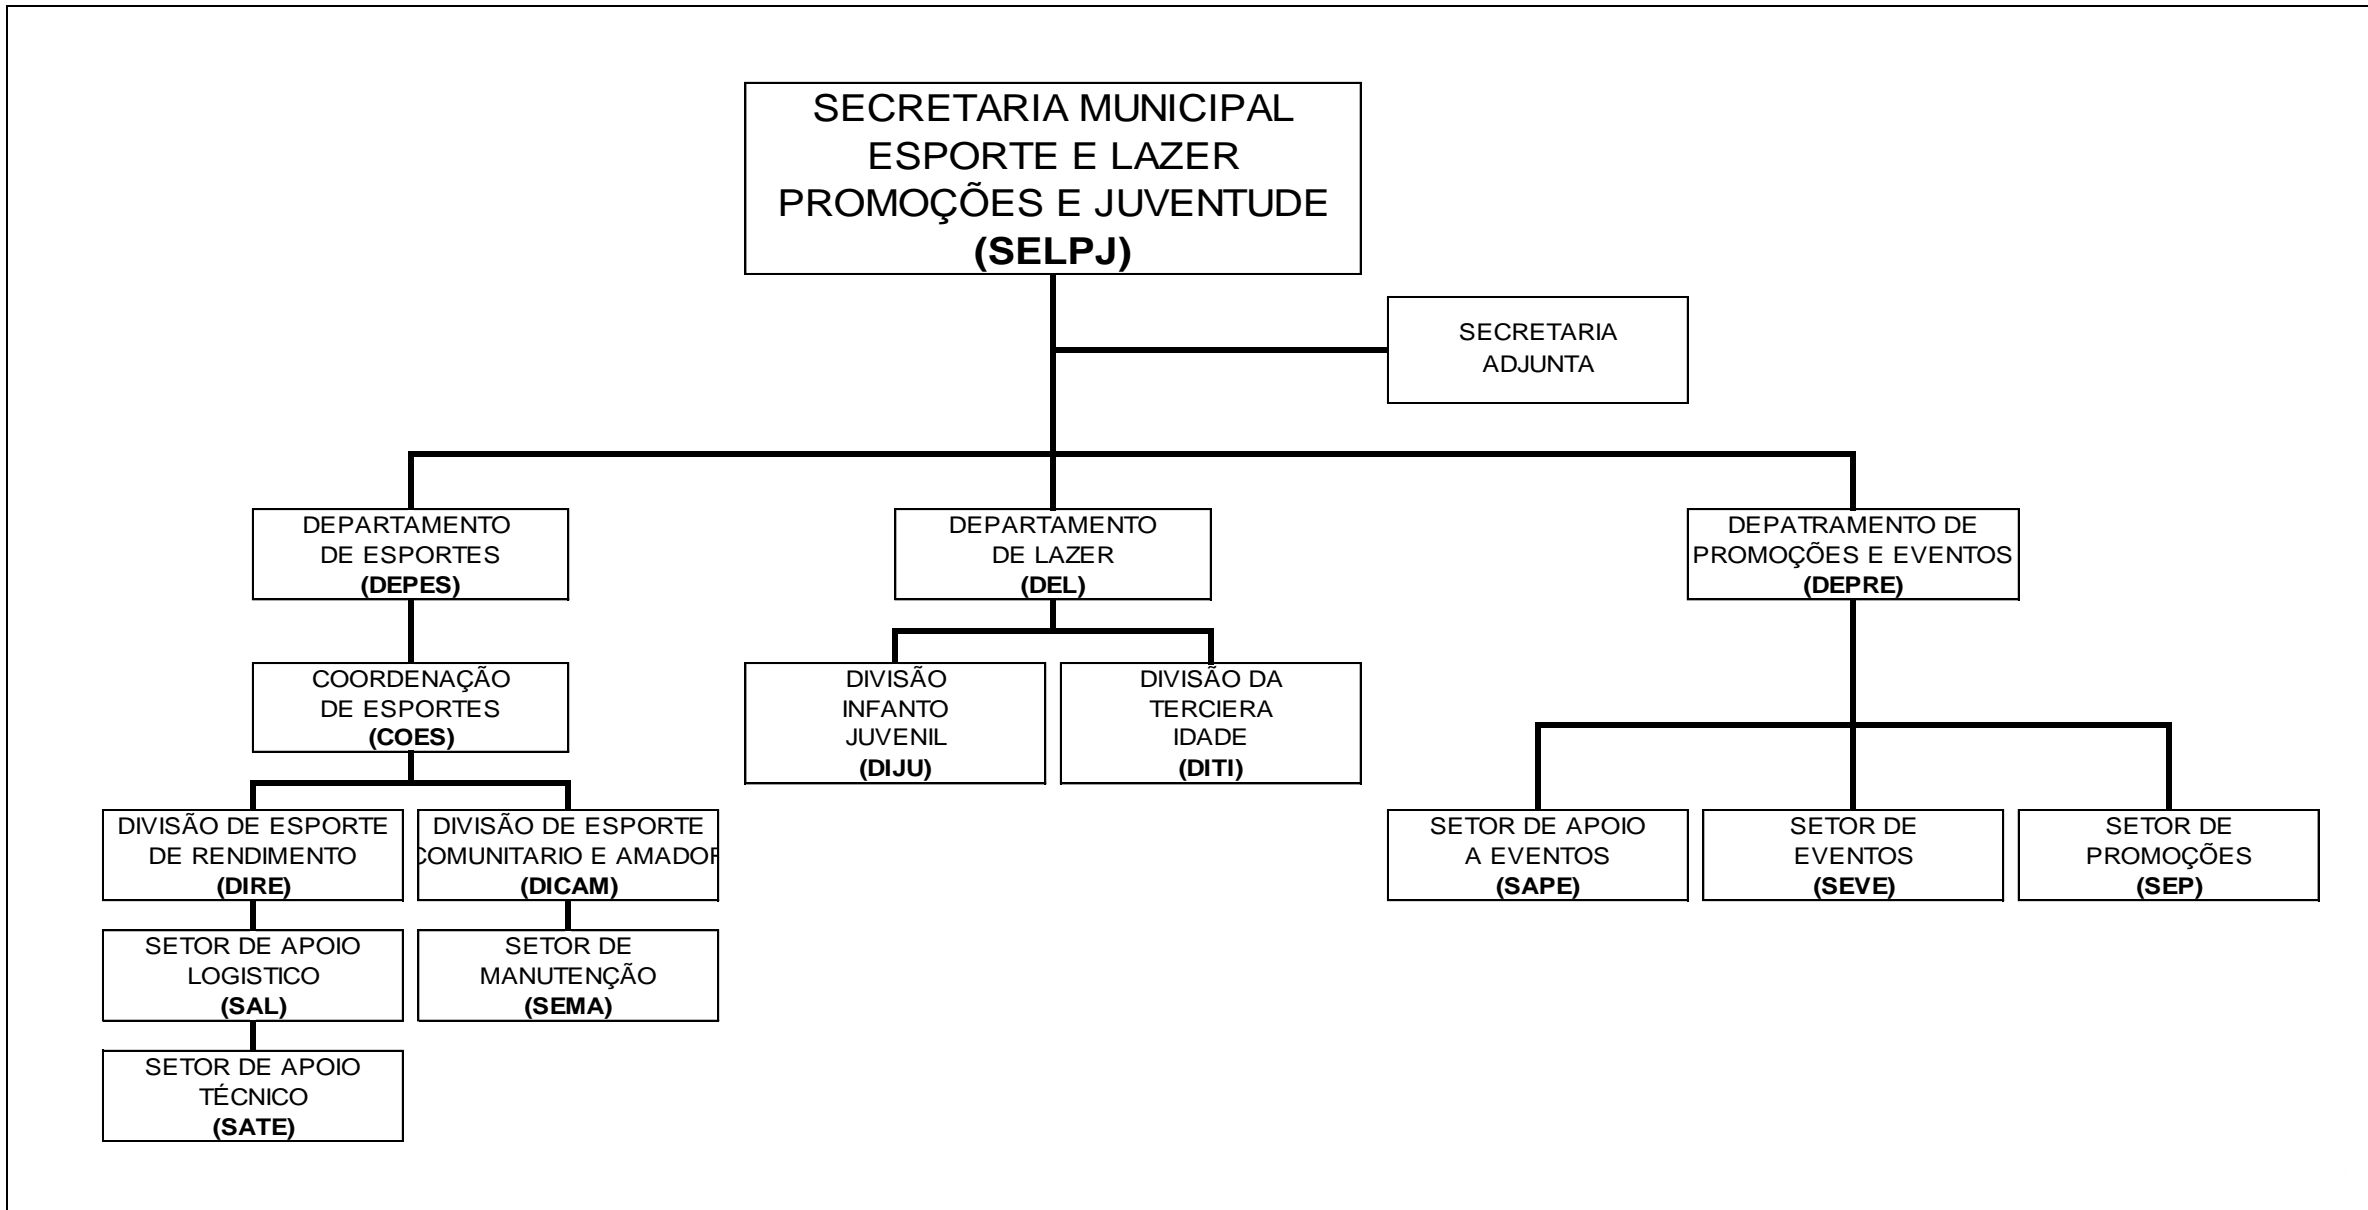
SECRETARIA MUNICIPAL
ESPORTE E LAZER
PROMOÇÕES E JUVENTUDE
**(SELPJ)**

SECRETARIA
ADJUNTA

DEPARTAMENTO
DE ESPORTES
**(DEPES)**

DEPARTAMENTO
DE LAZER
**(DEL)**

DEPATRAMENTO DE
PROMOÇÕES E EVENTOS
**(DEPRE)**

COORDENAÇÃO
DE ESPORTES
**(COES)**

DIVISÃO
INFANTO
JUVENIL
**(DIJU)**

DIVISÃO DA
TERCIERA
IDADE
**(DITI)**

DIVISÃO DE ESPORTE
DE RENDIMENTO
**(DIRE)**

DIVISÃO DE ESPORTE
OMUNITARIO E AMADOF
**(DICAM)**

SETOR DE APOIO
A EVENTOS
**(SAPE)**

SETOR DE
EVENTOS
**(SEVE)**

SETOR DE
PROMOÇÕES
**(SEP)**

SETOR DE APOIO
LOGISTICO
**(SAL)**

SETOR DE
MANUTENÇÃO
**(SEMA)**

SETOR DE APOIO
TÉCNICO
**(SATE)**